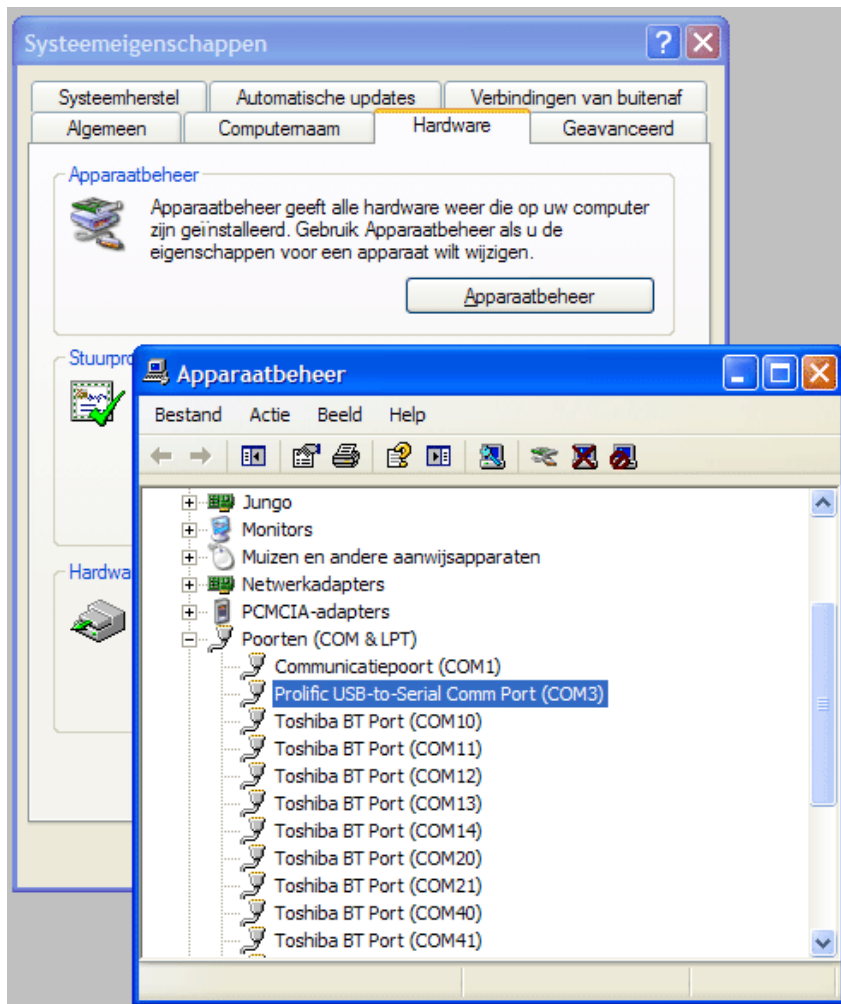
Systeemeigenschappen

Systeemherstel | Automatische updates | Verbindingen van buitenaf
Algemeen | Computernaam | Hardware | Geavanceerd

Apparaatbeheer

Apparaatbeheer geeft alle hardware weer die op uw computer zijn geïnstalleerd. Gebruik Apparaatbeheer als u de eigenschappen voor een apparaat wilt wijzigen.

Apparaatbeheer

Stuurpr

Hardwa

Apparaatbeheer

Bestand Actie Beeld Help

Jungo
Monitors
Muizen en andere aanwijsapparaten
Netwerkadapters
PCMCIA-adapters
Poorten (COM & LPT)
Communicatiepoort (COM1)
Prolific USB-to-Serial Comm Port (COM3)
Toshiba BT Port (COM10)
Toshiba BT Port (COM11)
Toshiba BT Port (COM12)
Toshiba BT Port (COM13)
Toshiba BT Port (COM14)
Toshiba BT Port (COM20)
Toshiba BT Port (COM21)
Toshiba BT Port (COM40)
Toshiba BT Port (COM41)